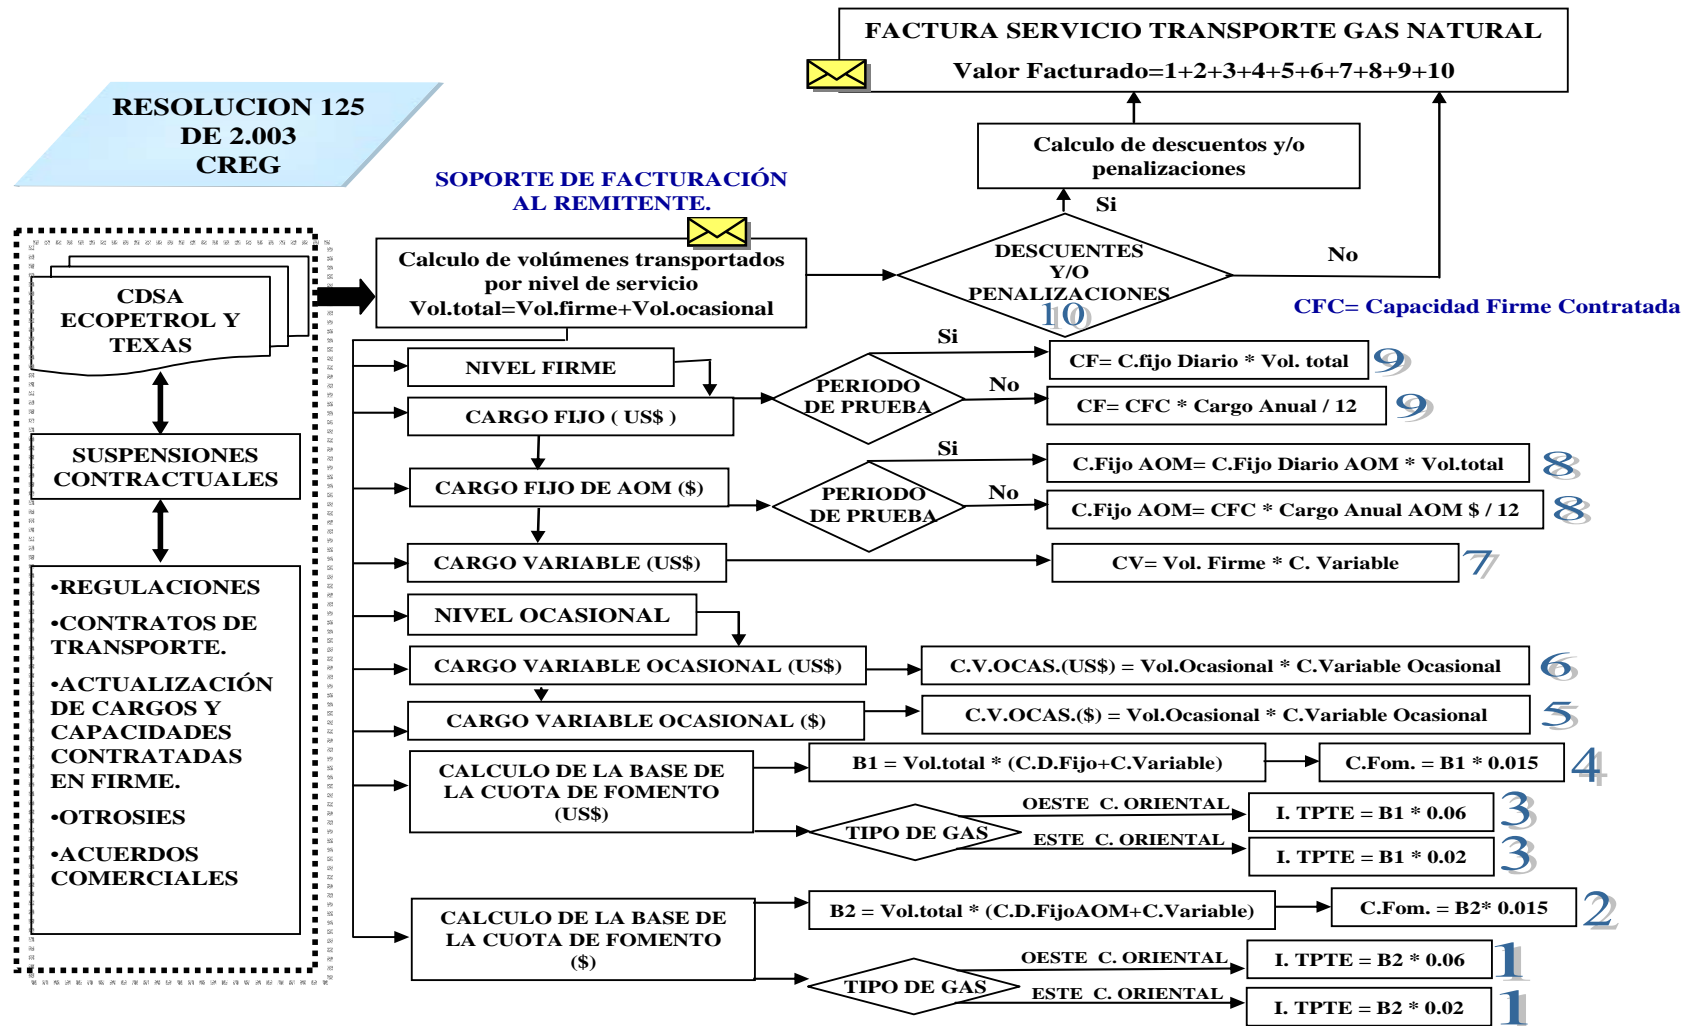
FACTURA SERVICIO TRANSPORTE GAS NATURAL

Valor Facturado=1+2+3+4+5+6+7+8+9+10

RESOLUCION 125 DE 2.003 CREG

Calculo de descuentos y/o penalizaciones

SOPORTE DE FACTURACIÓN AL REMITENTE.

Si

Calculo de volúmenes transportados por nivel de servicio Vol.total=Vol.firme+Vol.ocasional

DESCUENTES Y/O PENALIZACIONES

No

10

CFC= Capacidad Firme Contratada

CDSA ECOPETROL Y TEXAS

Si

NIVEL FIRME

CF= C.fijo Diario * Vol. total

9

PERIODO DE PRUEBA

No

CARGO FIJO ( US$ )

CF= CFC * Cargo Anual / 12

9

SUSPENSIONES CONTRACTUALES

Si

C.Fijo AOM= C.Fijo Diario AOM * Vol.total

8

CARGO FIJO DE AOM ($)

PERIODO DE PRUEBA

No

C.Fijo AOM= CFC * Cargo Anual AOM $ / 12

8

CARGO VARIABLE (US$)

CV= Vol. Firme * C. Variable

7

•REGULACIONES

•CONTRATOS DE TRANSPORTE.

NIVEL OCASIONAL

CARGO VARIABLE OCASIONAL (US$)

C.V.OCAS.(US$) = Vol.Ocasional * C.Variable Ocasional

6

•ACTUALIZACIÓN DE CARGOS Y CAPACIDADES CONTRATADAS EN FIRME.

CARGO VARIABLE OCASIONAL ($)

C.V.OCAS.($) = Vol.Ocasional * C.Variable Ocasional

5

CALCULO DE LA BASE DE LA CUOTA DE FOMENTO (US$)

B1 = Vol.total * (C.D.Fijo+C.Variable)

C.Fom. = B1 * 0.015

4

•OTROSIES

OESTE C. ORIENTAL

I. TPTE = B1 * 0.06

3

TIPO DE GAS

ESTE C. ORIENTAL

I. TPTE = B1 * 0.02

3

•ACUERDOS COMERCIALES

CALCULO DE LA BASE DE LA CUOTA DE FOMENTO ($)

B2 = Vol.total * (C.D.FijoAOM+C.Variable)

C.Fom. = B2* 0.015

2

OESTE C. ORIENTAL

I. TPTE = B2 * 0.06

1

TIPO DE GAS

ESTE C. ORIENTAL

I. TPTE = B2 * 0.02

1